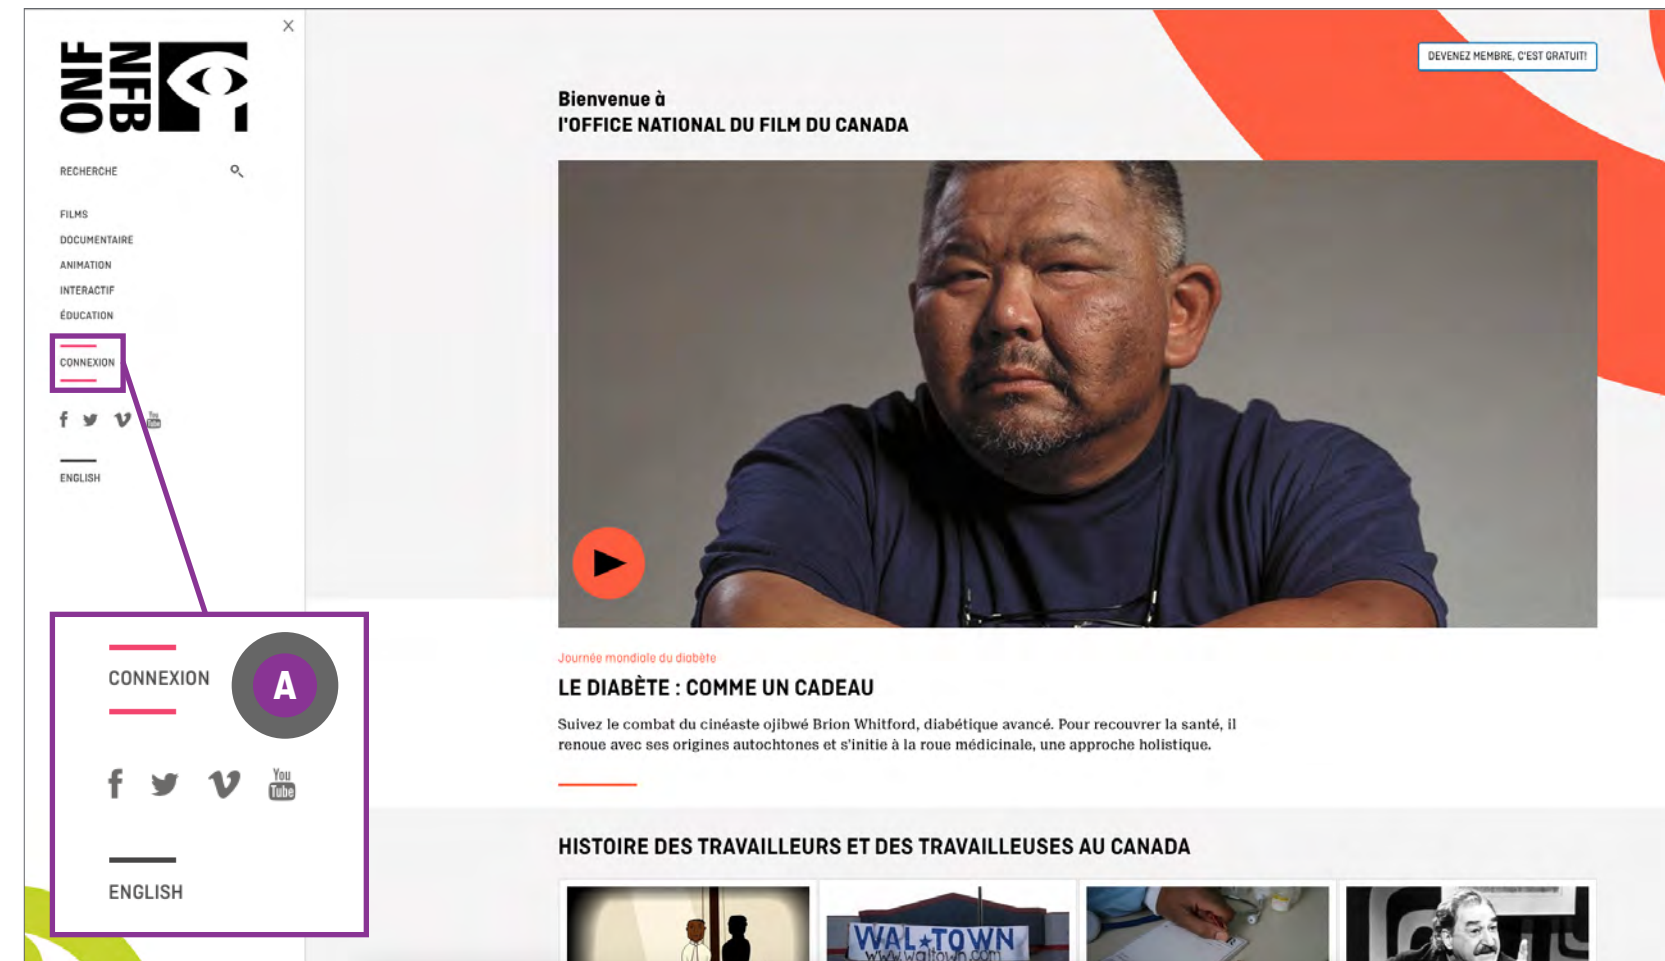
ONF NFB

×

RECHERCHE

FILMS
DOCUMENTAIRE
ANIMATION
INTERACTIF
ÉDUCATION

CONNEXION

ENGLISH

CONNEXION

A

You Tube

ENGLISH

DEVENEZ MEMBRE, C'EST GRATUIT!

Bienvenue à
l'OFFICE NATIONAL DU FILM DU CANADA

Journée mondiale du diabète

LE DIABÈTE : COMME UN CADEAU

Suivez le combat du cinéaste ojibwé Brion Whitford, diabétique avancé. Pour recouvrer la santé, il renoue avec ses origines autochtones et s'initie à la roue médicinale, une approche holistique.

HISTOIRE DES TRAVAILLEURS ET DES TRAVAILLEUSES AU CANADA

WAL★TOWN
www.waltown.com